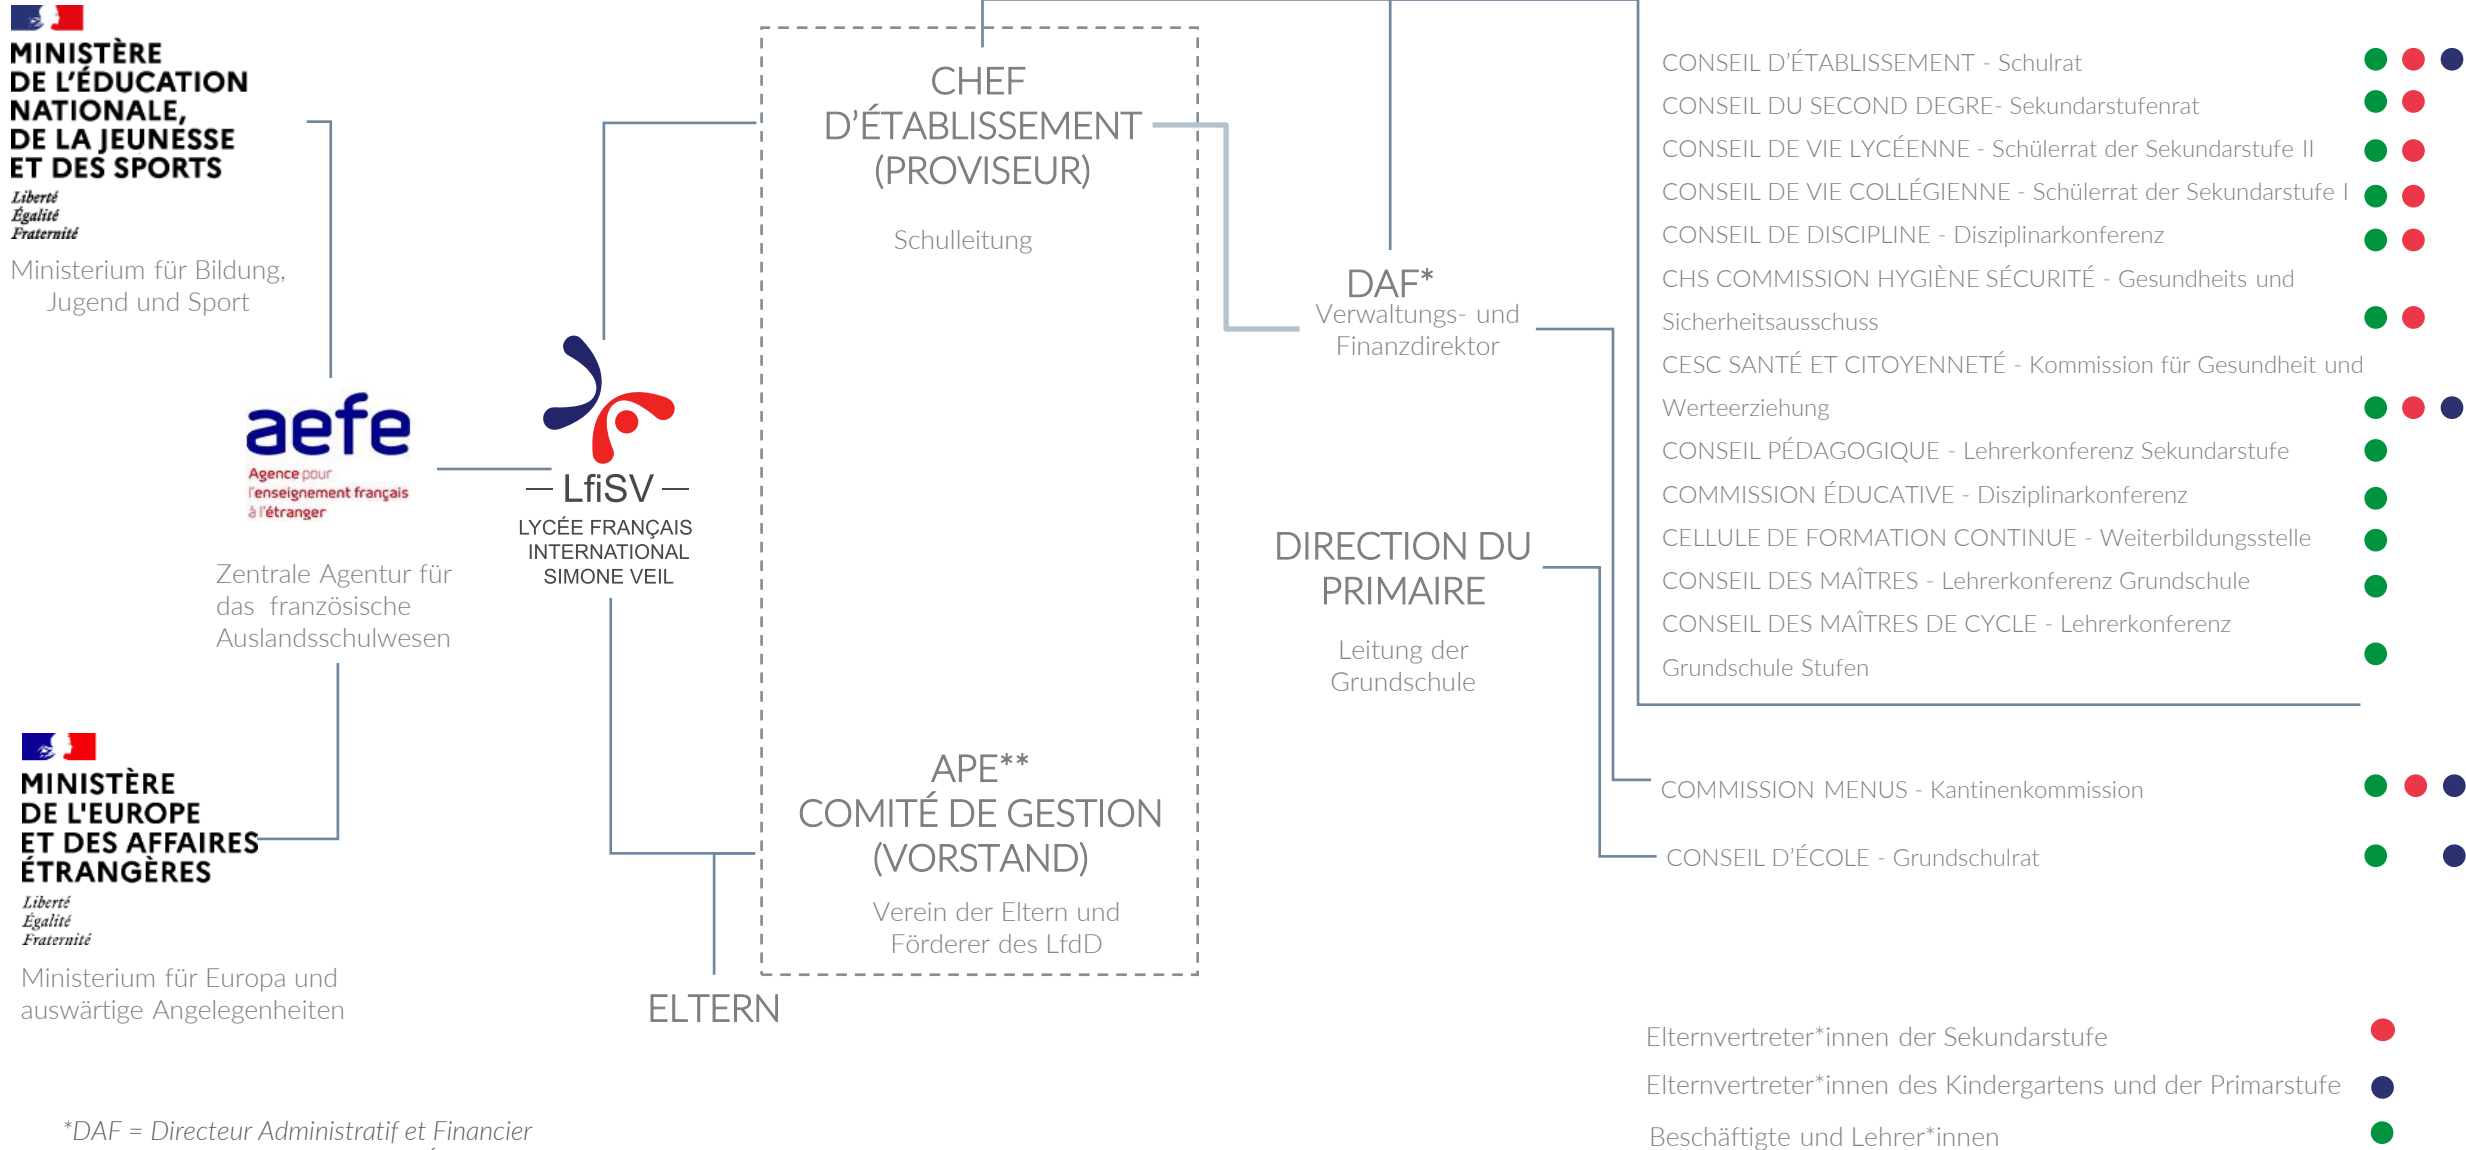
MINISTÈRE DE L'ÉDUCATION NATIONALE, DE LA JEUNESSE ET DES SPORTS
Liberté
Égalité
Fraternité

Ministerium für Bildung, Jugend und Sport

aefe
Agence pour l'enseignement français à l'étranger

Zentrale Agentur für das französische Auslandsschulwesen

MINISTÈRE DE L'EUROPE ET DES AFFAIRES ÉTRANGÈRES
Liberté
Égalité
Fraternité

Ministerium für Europa und auswärtige Angelegenheiten

— LfiSV —
LYCÉE FRANÇAIS INTERNATIONAL SIMONE VEIL

CHEF D'ÉTABLISSEMENT (PROVISEUR)

Schulleitung

APE**
COMITÉ DE GESTION (VORSTAND)

Verein der Eltern und Förderer des LfdD

ELTERN

DAF*
Verwaltungs- und Finanzdirektor

DIRECTION DU PRIMAIRE

Leitung der Grundschule

CONSEIL D'ÉTABLISSEMENT - Schulrat
CONSEIL DU SECOND DEGRE- Sekundarstufenrat
CONSEIL DE VIE LYCÉENNE - Schülerrat der Sekundarstufe II
CONSEIL DE VIE COLLÉGIENNE - Schülerrat der Sekundarstufe I
CONSEIL DE DISCIPLINE - Disziplinarkonferenz
CHS COMMISSION HYGIÈNE SÉCURITÉ - Gesundheits und Sicherheitsausschuss
CESC SANTÉ ET CITOYENNETÉ - Kommission für Gesundheit und Werteerziehung
CONSEIL PÉDAGOGIQUE - Lehrerkonferenz Sekundarstufe
COMMISSION ÉDUCATIVE - Disziplinarkonferenz
CELLULE DE FORMATION CONTINUE - Weiterbildungsstelle
CONSEIL DES MAÎTRES - Lehrerkonferenz Grundschule
CONSEIL DES MAÎTRES DE CYCLE - Lehrerkonferenz Grundschule Stufen

COMMISSION MENUS - Kantinenkommission

CONSEIL D'ÉCOLE - Grundschulrat

Elternvertreter*innen der Sekundarstufe
Elternvertreter*innen des Kindergartens und der Primarstufe
Beschäftigte und Lehrer*innen

*DAF = Directeur Administratif et Financier